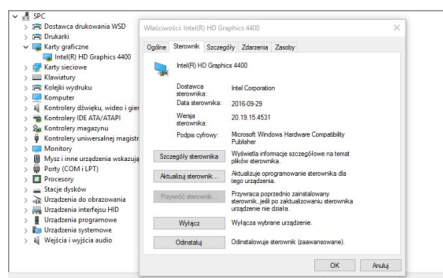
SPC
Dostawca drukowania WSD
Drukarki
Karty graficzne
Intel(R) HD Graphics 4400
Karty sieciowe
Klawiatury
Kolejki wydruku
Komputer
Kontrolery dźwięku, wideo i gier
Kontrolery IDE ATA/ATAPI
Kontrolery magazynu
Kontrolery uniwersalnej magistr
Monitory
Mysz i inne urządzenia wskazując
Porty (COM i LPT)
Procesory
Stacje dysków
Urządzenia do obrazowania
Urządzenia interfejsu HID
Urządzenia programowe
Urządzenia systemowe
Wejścia i wyjścia audio

Właściwości: Intel(R) HD Graphics 4400
×
Ogólne | Sterownik | Szczegóły | Zdarzenia | Zasoby
Intel(R) HD Graphics 4400
Dostawca sterownika: Intel Corporation
Data sterownika: 2016-09-29
Wersja sterownika: 20.19.15.4531
Podpis cyfrowy: Microsoft Windows Hardware Compatibility Publisher
Szczegóły sterownika | Wyświetla informacje szczegółowe na temat plików sterownika.
Aktualizuj sterownik... | Aktualizuje oprogramowanie sterownika dla tego urządzenia.
Przywróć sterownik... | Przywraca poprzednio zainstalowany sterownik, jeśli po zaktualizowaniu sterownika urządzenie nie działa.
Wyłącz | Wyłącza wybrane urządzenie.
Odinstaluj | Odinstalowuje sterownik (zaawansowane).
OK | Anuluj